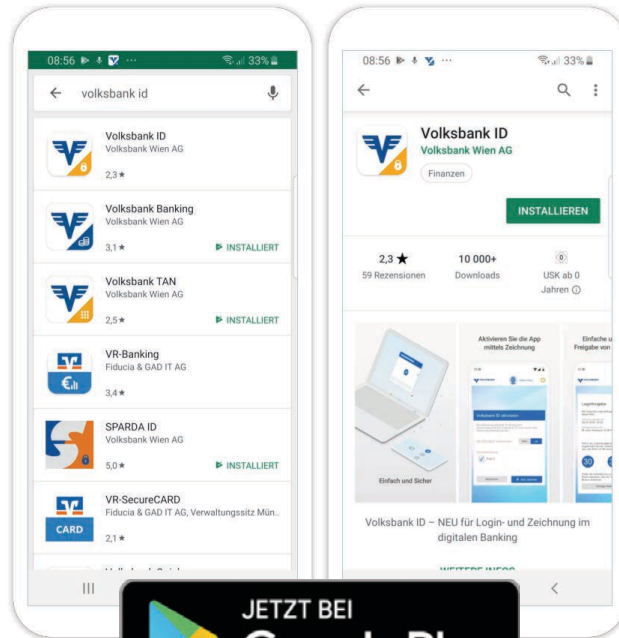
08:56 ⋯ 33%

volksbank id

Volksbank ID
Volksbank Wien AG
2,3 ★

Volksbank Banking
Volksbank Wien AG
3,1 ★ INSTALLIERT

Volksbank TAN
Volksbank Wien AG
2,5 ★ INSTALLIERT

VR-Banking
Fiducia & GAD IT AG
3,4 ★

SPARDA ID
Volksbank Wien AG
5,0 ★ INSTALLIERT

VR-SecureCARD
Fiducia & GAD IT AG, Verwaltungssitz Mün..
2,1 ★

CARD

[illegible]

08:56 ⋯ 33%

Volksbank ID
Volksbank Wien AG
Finanzen

INSTALLIEREN

2,3 ★
59 Rezensionen

10 000+
Downloads

USK ab 0 Jahren

Einfach und Sicher

Aktivieren Sie die App mittels Zeichnung

Einfache u Freigabe von

Volksbank ID – NEU für Login- und Zeichnung im digitalen Banking

WEITERE INFOS

JETZT BEI
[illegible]